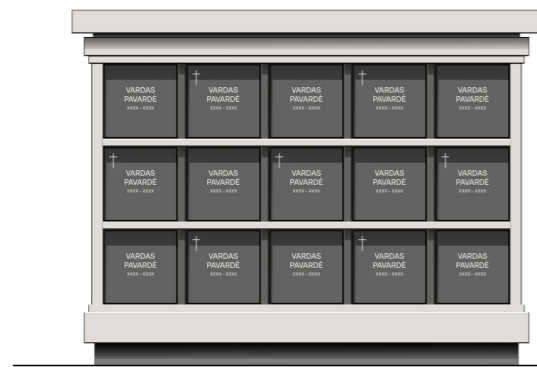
VARDAS PAVARDĖ
XXXX - XXXX

† VARDAS PAVARDĖ
XXXX - XXXX

VARDAS PAVARDĖ
XXXX - XXXX

† VARDAS PAVARDĖ
XXXX - XXXX

VARDAS PAVARDĖ
XXXX - XXXX

† VARDAS PAVARDĖ
XXXX - XXXX

VARDAS PAVARDĖ
XXXX - XXXX

† VARDAS PAVARDĖ
XXXX - XXXX

VARDAS PAVARDĖ
XXXX - XXXX

† VARDAS PAVARDĖ
XXXX - XXXX

VARDAS PAVARDĖ
XXXX - XXXX

† VARDAS PAVARDĖ
XXXX - XXXX

VARDAS PAVARDĖ
XXXX - XXXX

† VARDAS PAVARDĖ
XXXX - XXXX

VARDAS PAVARDĖ
XXXX - XXXX